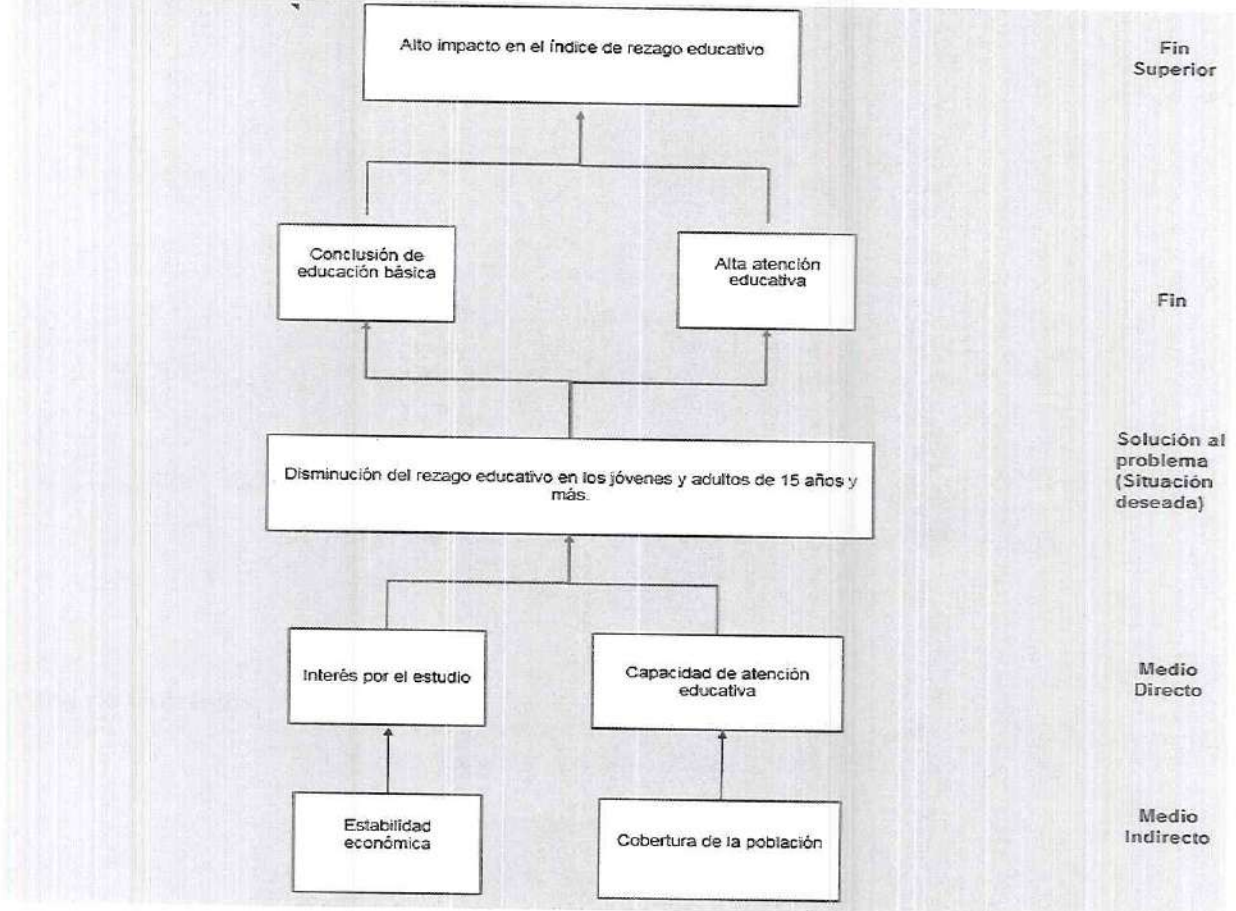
Alto impacto en el índice de rezago educativo

Fin Superior

Conclusión de educación básica

Alta atención educativa

Fin

Disminución del rezago educativo en los jóvenes y adultos de 15 años y más.

Solución al problema (Situación deseada)

Interés por el estudio

Capacidad de atención educativa

Medio Directo

Estabilidad económica

Cobertura de la población

Medio Indirecto